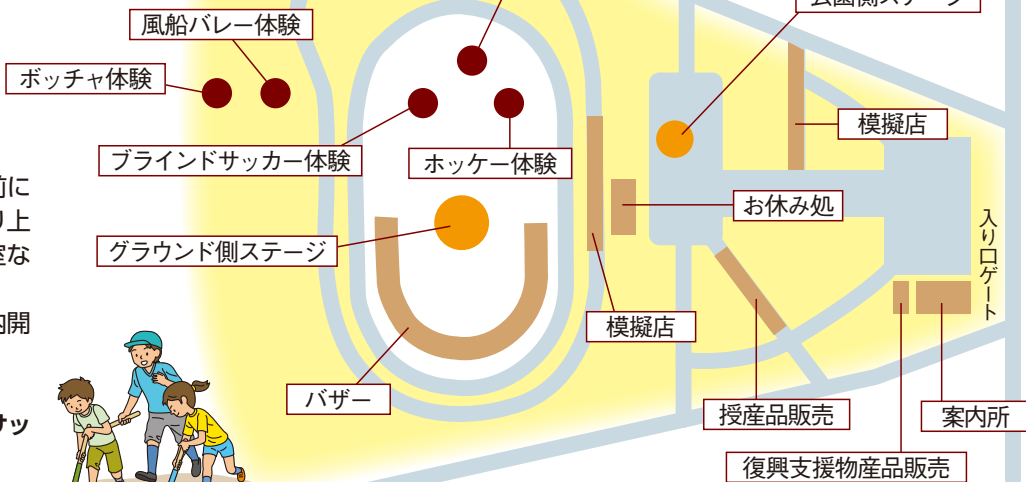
風船バレー体験

ボッチャ体験

ブラインドサッカー体験

ホッケー体験

グラウンド側ステージ

バザー

模擬店

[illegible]園側ステージ

模擬店

お休み処

入り口ゲート

授産品販売

案内所

復興支援物産品販売

前に
り上
室な

協開

サッ